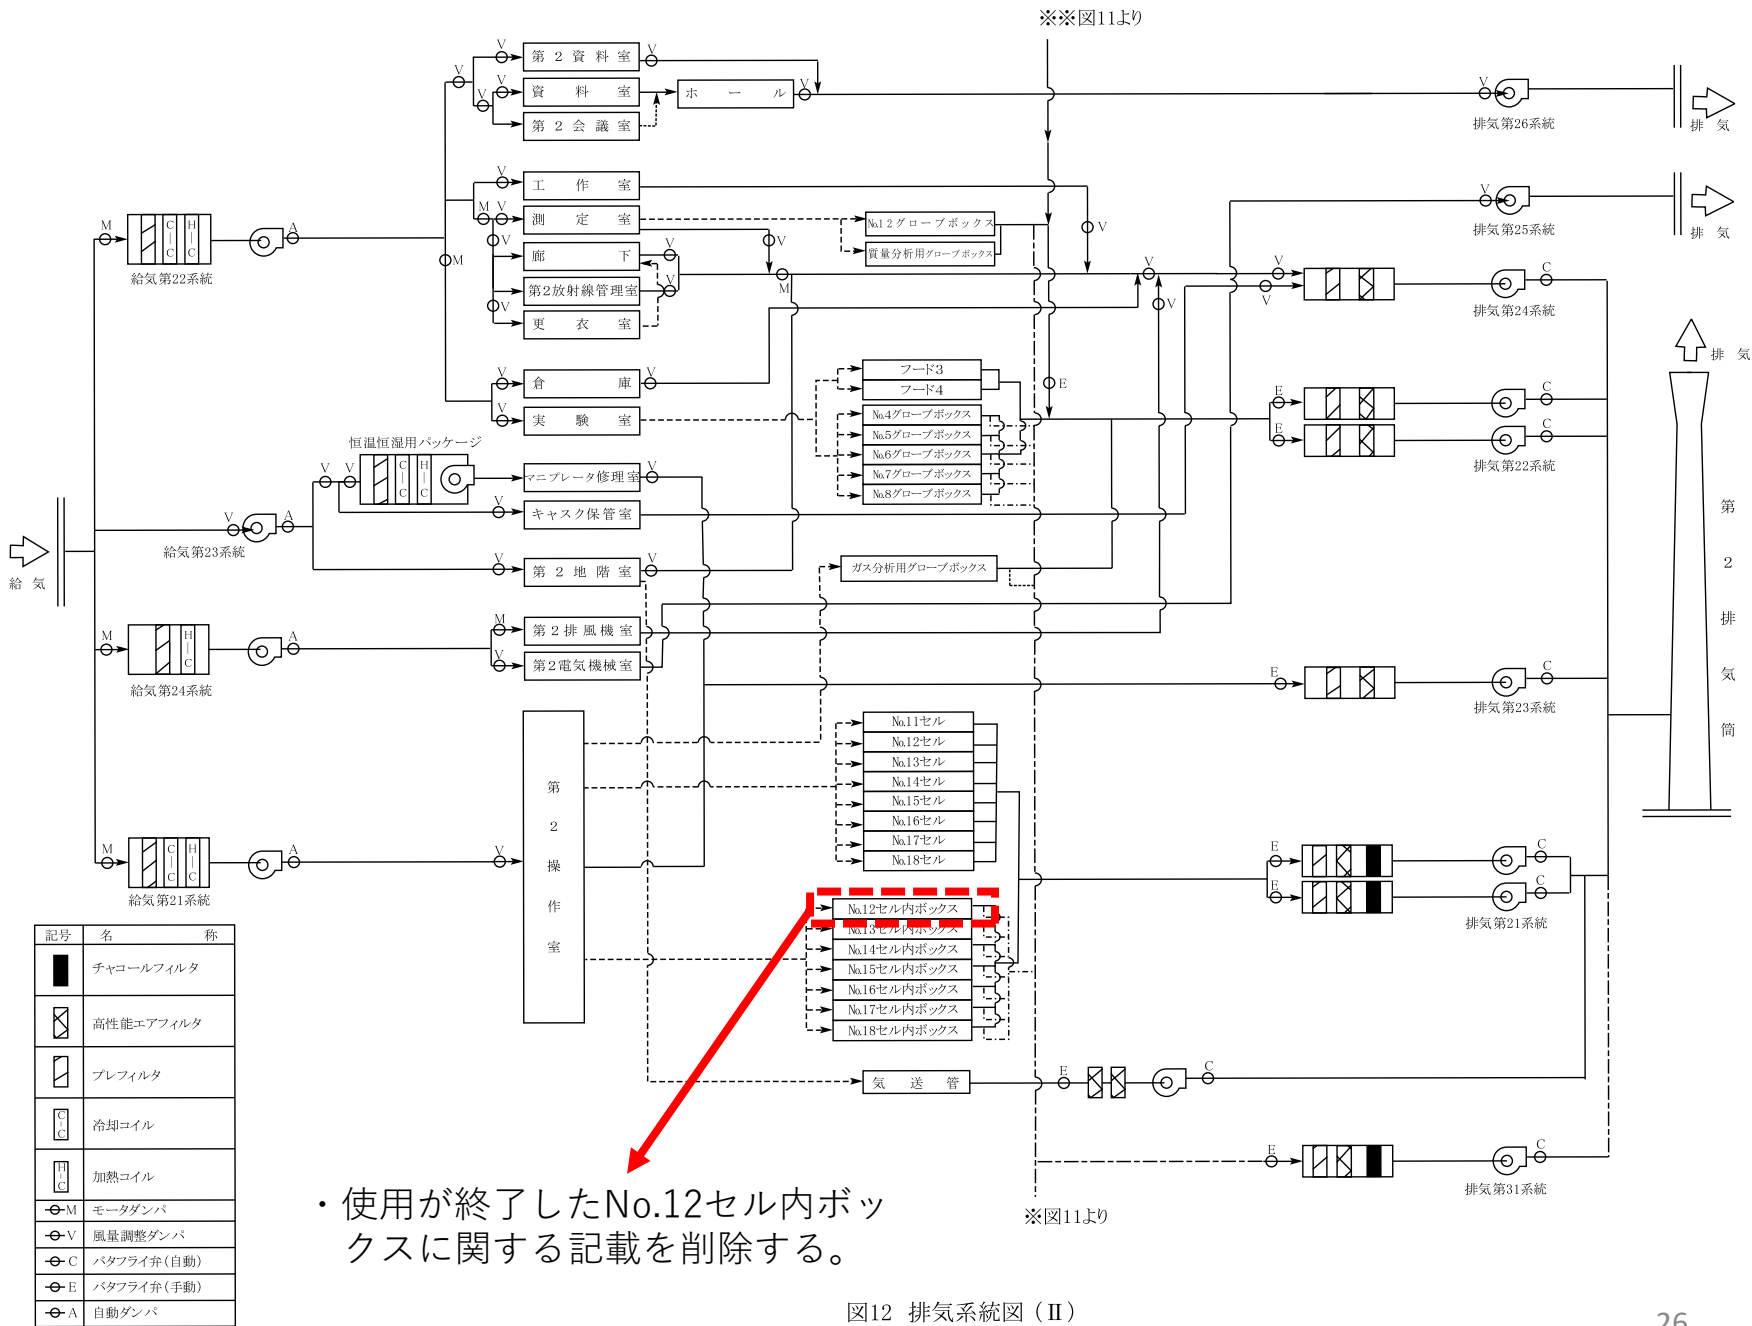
※※図11より

V 第 2 資 料 室 V
V 資 料 室 ホ ー ル V
V 第 2 会 議 室

排気第26系統 排 気

V 工 作 室
M V 測 定 室
V 廊 下 V
第2放射線管理室 V
V 更 衣 室

No.12グローブボックス
質量分析用グローブボックス

V
V
M
M

排気第25系統 排 気

M
給気第22系統 A

V C
排気第24系統

V 倉 庫 V
V 実 験 室

フード3
フード4
No.4グローブボックス
No.5グローブボックス
No.6グローブボックス
No.7グローブボックス
No.8グローブボックス

E

排 気

E C
E C
排気第22系統

恒温恒湿用パッケージ
V V
マニプレータ修理室 V
キャスク保管室 V

給 気

給気第23系統 V A

第 2 地 階 室 V
ガス分析用グローブボックス

M 第 2 排 風 機 室
V 第2電気機械室

M
給気第24系統 A

E C
排気第23系統

第 2 排 気 筒

第 2 操 作 室

No.11セル
No.12セル
No.13セル
No.14セル
No.15セル
No.16セル
No.17セル
No.18セル

M
給気第21系統 A V

E C
E C
排気第21系統

No.12セル内ボックス
No.13セル内ボックス
No.14セル内ボックス
No.15セル内ボックス
No.16セル内ボックス
No.17セル内ボックス
No.18セル内ボックス

気 送 管 E C

E C
排気第31系統

| 記号 | 名 称 |
|---|---|
| | チャコールフィルタ |
| | 高性能エアフィルタ |
| | プレフィルタ |
| C C | 冷却コイル |
| H C | 加熱コイル |
| M | モータダンパ |
| V | 風量調整ダンパ |
| C | バタフライ弁(自動) |
| E | バタフライ弁(手動) |
| A | 自動ダンパ |

・使用が終了したNo.12セル内ボックスに関する記載を削除する。

※図11より

図12 排気系統図（II）

26